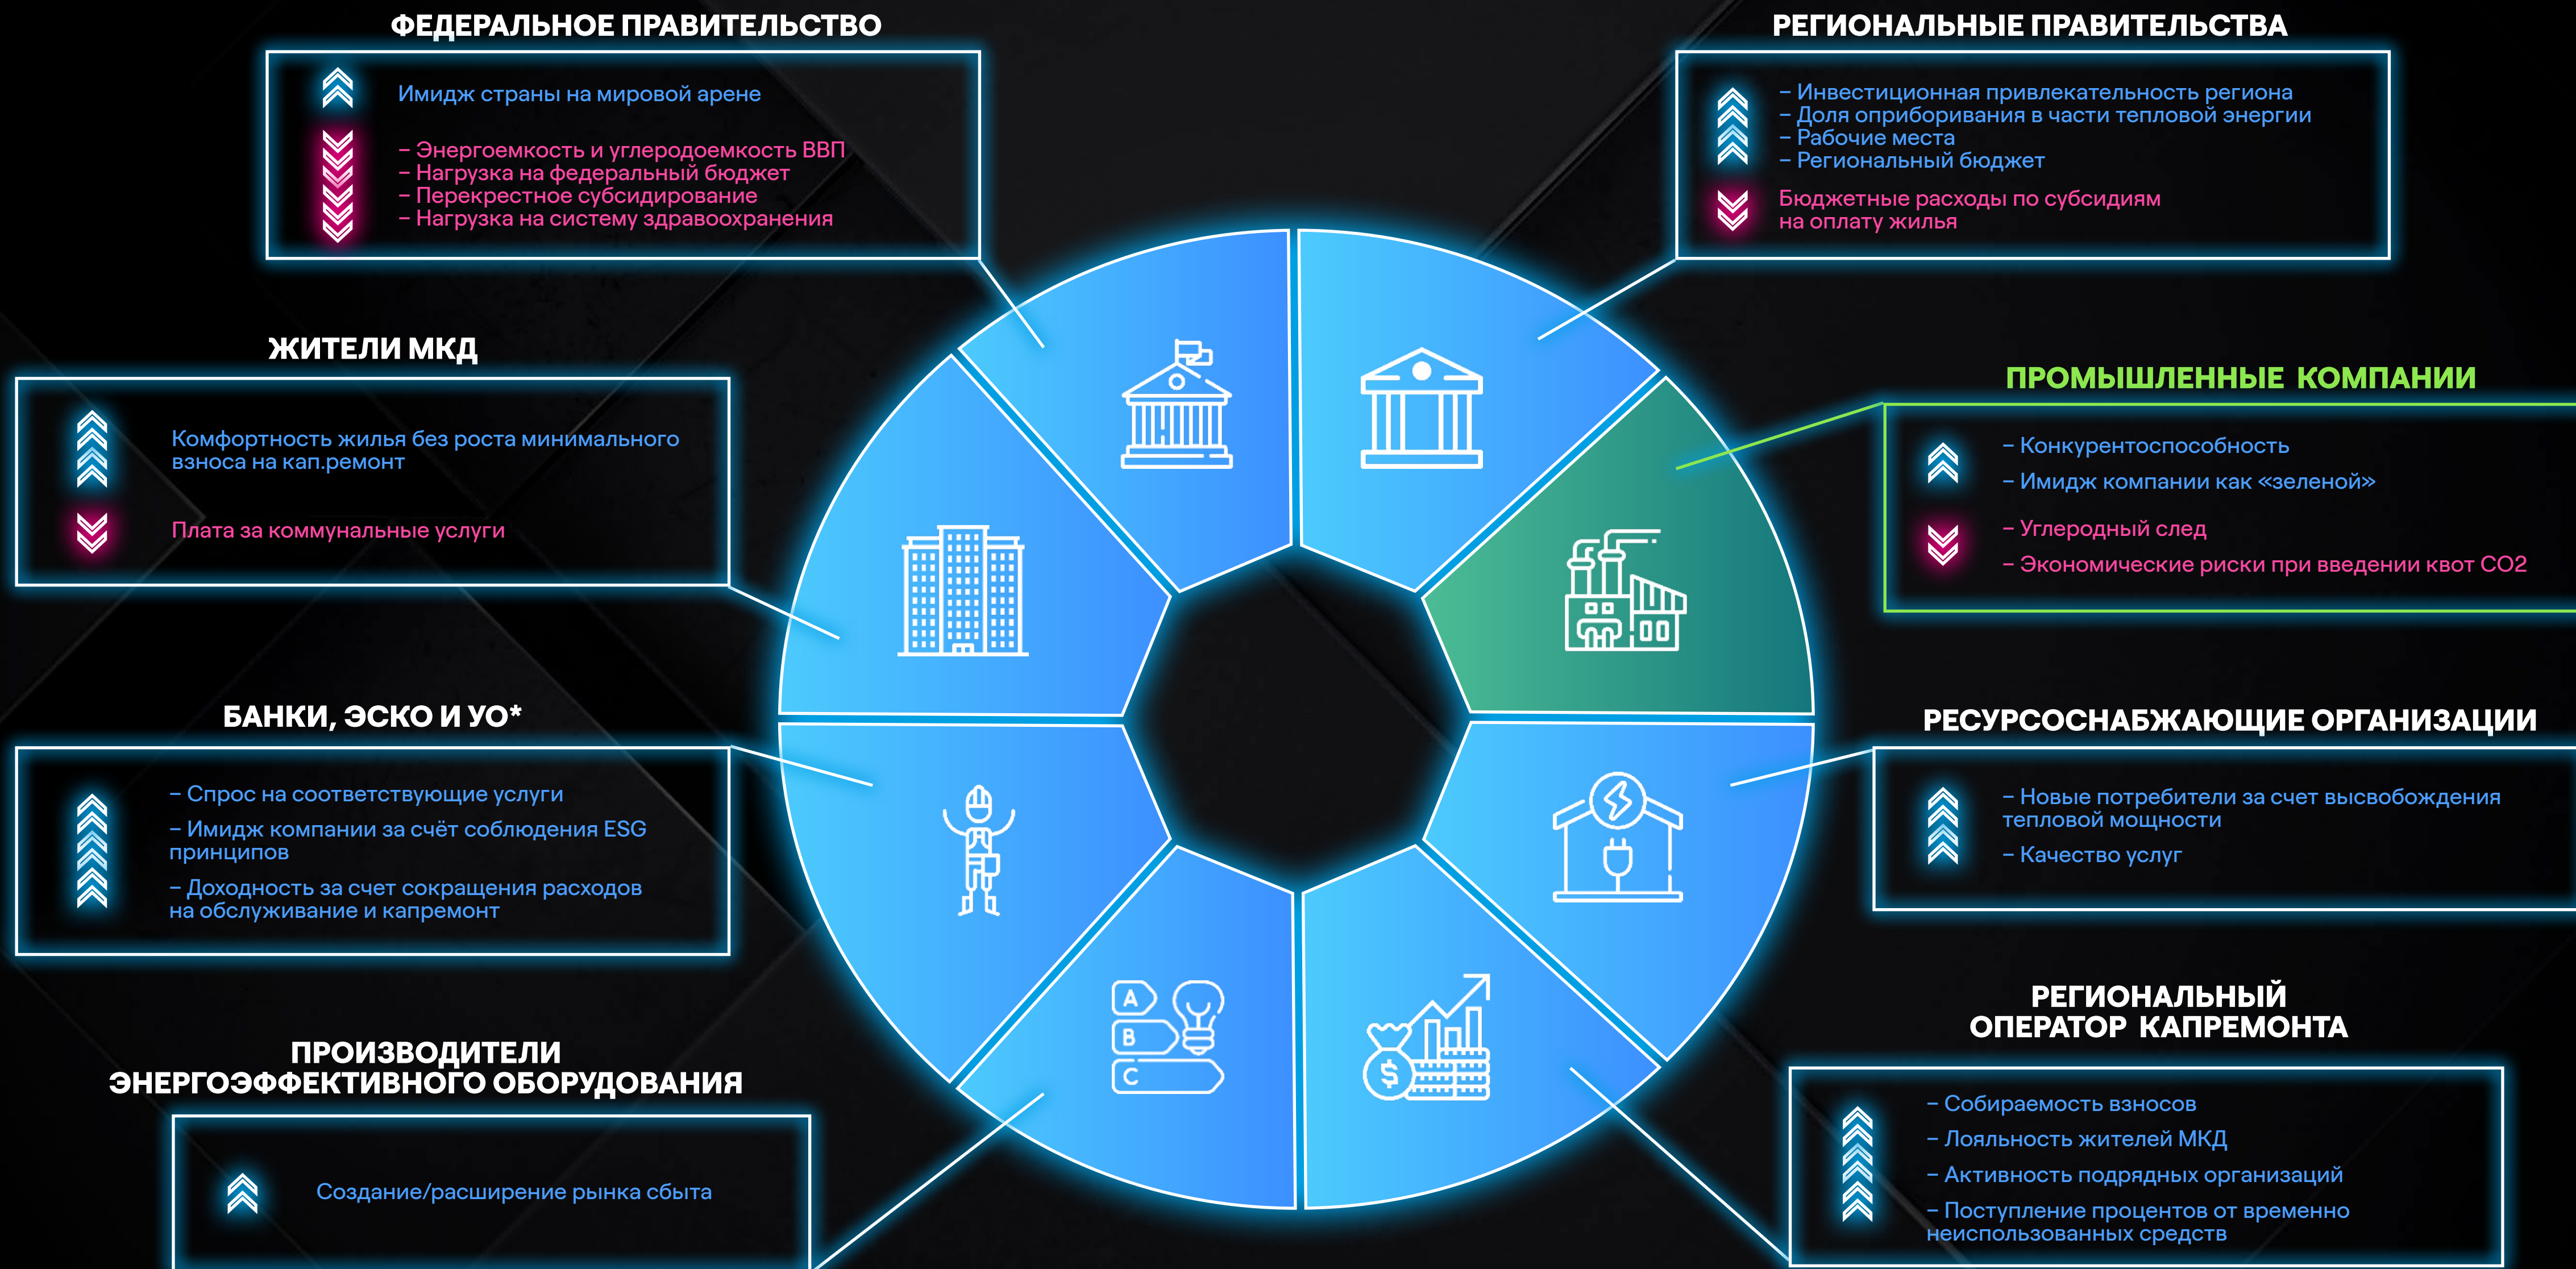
ФЕДЕРАЛЬНОЕ ПРАВИТЕЛЬСТВО

Имидж страны на мировой арене

– Энергоемкость и углеродоемкость ВВП
– Нагрузка на федеральный бюджет
– Перекрестное субсидирование
– Нагрузка на систему здравоохранения

РЕГИОНАЛЬНЫЕ ПРАВИТЕЛЬСТВА

– Инвестиционная привлекательность региона
– Доля оприборивания в части тепловой энергии
– Рабочие места
– Региональный бюджет

Бюджетные расходы по субсидиям на оплату жилья

ЖИТЕЛИ МКД

Комфортность жилья без роста минимального взноса на кап.ремонт

Плата за коммунальные услуги

ПРОМЫШЛЕННЫЕ КОМПАНИИ

– Конкурентоспособность
– Имидж компании как «зеленой»

– Углеродный след
– Экономические риски при введении квот CO2

БАНКИ, ЭСКО И УО*

– Спрос на соответствующие услуги
– Имидж компании за счёт соблюдения ESG принципов
– Доходность за счет сокращения расходов на обслуживание и капремонт

РЕСУРСОСНАБЖАЮЩИЕ ОРГАНИЗАЦИИ

– Новые потребители за счет высвобождения тепловой мощности
– Качество услуг

A
B
C

РЕГИОНАЛЬНЫЙ ОПЕРАТОР КАПРЕМОНТА

– Собираемость взносов
– Лояльность жителей МКД
– Активность подрядных организаций
– Поступление процентов от временно неиспользованных средств

ПРОИЗВОДИТЕЛИ ЭНЕРГОЭФФЕКТИВНОГО ОБОРУДОВАНИЯ

Создание/расширение рынка сбыта